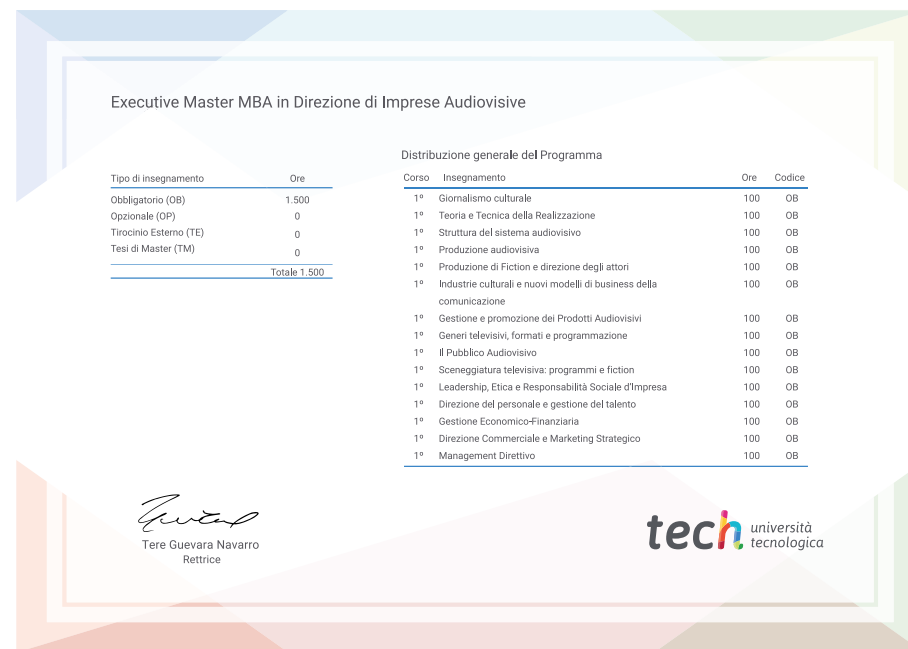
Executive Master MBA in Direzione di Imprese Audiovisive

| Tipo di insegnamento | Ore |
|---|---|
| Obbligatorio (OB) | 1.500 |
| Opzionale (OP) | 0 |
| Tirocinio Esterno (TE) | 0 |
| Tesi di Master (TM) | 0 |
| | Totale 1.500 |

Distribuzione generale del Programma

| Corso | Insegnamento | Ore | Codice |
|---|---|---|---|
| 1º | Giornalismo culturale | 100 | OB |
| 1º | Teoria e Tecnica della Realizzazione | 100 | OB |
| 1º | Struttura del sistema audiovisivo | 100 | OB |
| 1º | Produzione audiovisiva | 100 | OB |
| 1º | Produzione di Fiction e direzione degli attori | 100 | OB |
| 1º | Industrie culturali e nuovi modelli di business della comunicazione | 100 | OB |
| 1º | Gestione e promozione dei Prodotti Audiovisivi | 100 | OB |
| 1º | Generi televisivi, formati e programmazione | 100 | OB |
| 1º | Il Pubblico Audiovisivo | 100 | OB |
| 1º | Sceneggiatura televisiva: programmi e fiction | 100 | OB |
| 1º | Leadership, Etica e Responsabilità Sociale d'Impresa | 100 | OB |
| 1º | Direzione del personale e gestione del talento | 100 | OB |
| 1º | Gestione Economico-Finanziaria | 100 | OB |
| 1º | Direzione Commerciale e Marketing Strategico | 100 | OB |
| 1º | Management Direttivo | 100 | OB |

Tere Guevara Navarro
Rettrice

tech università tecnologica